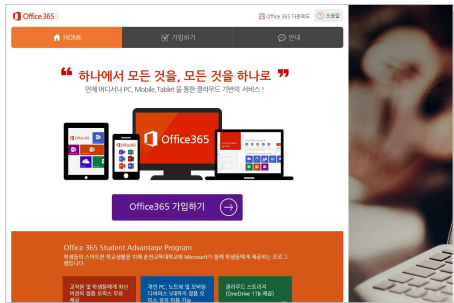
Office 365

Office 365 다운로드

도움말

HOME

가입하기

안내

“ 하나에서 모든 것을, 모든 것을 하나로 ”

언제 어디서나 PC, Mobile, Tablet 을 통한 클라우드 기반의 서비스 !

Office365

Office365 가입하기

Office 365 Student Advantage Program

학생들의 스마트한 학교생활을 위해 춘천교육대학교와 Microsoft가 함께 학생들에게 제공하는 프로그램입니다.

교직원 및 학생들에게 최신 버전의 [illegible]

개인 PC, 노트북 및 모바일 디바이스 5대까지 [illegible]

클라우드 스토리지 (OneDrive 1TB 제공)